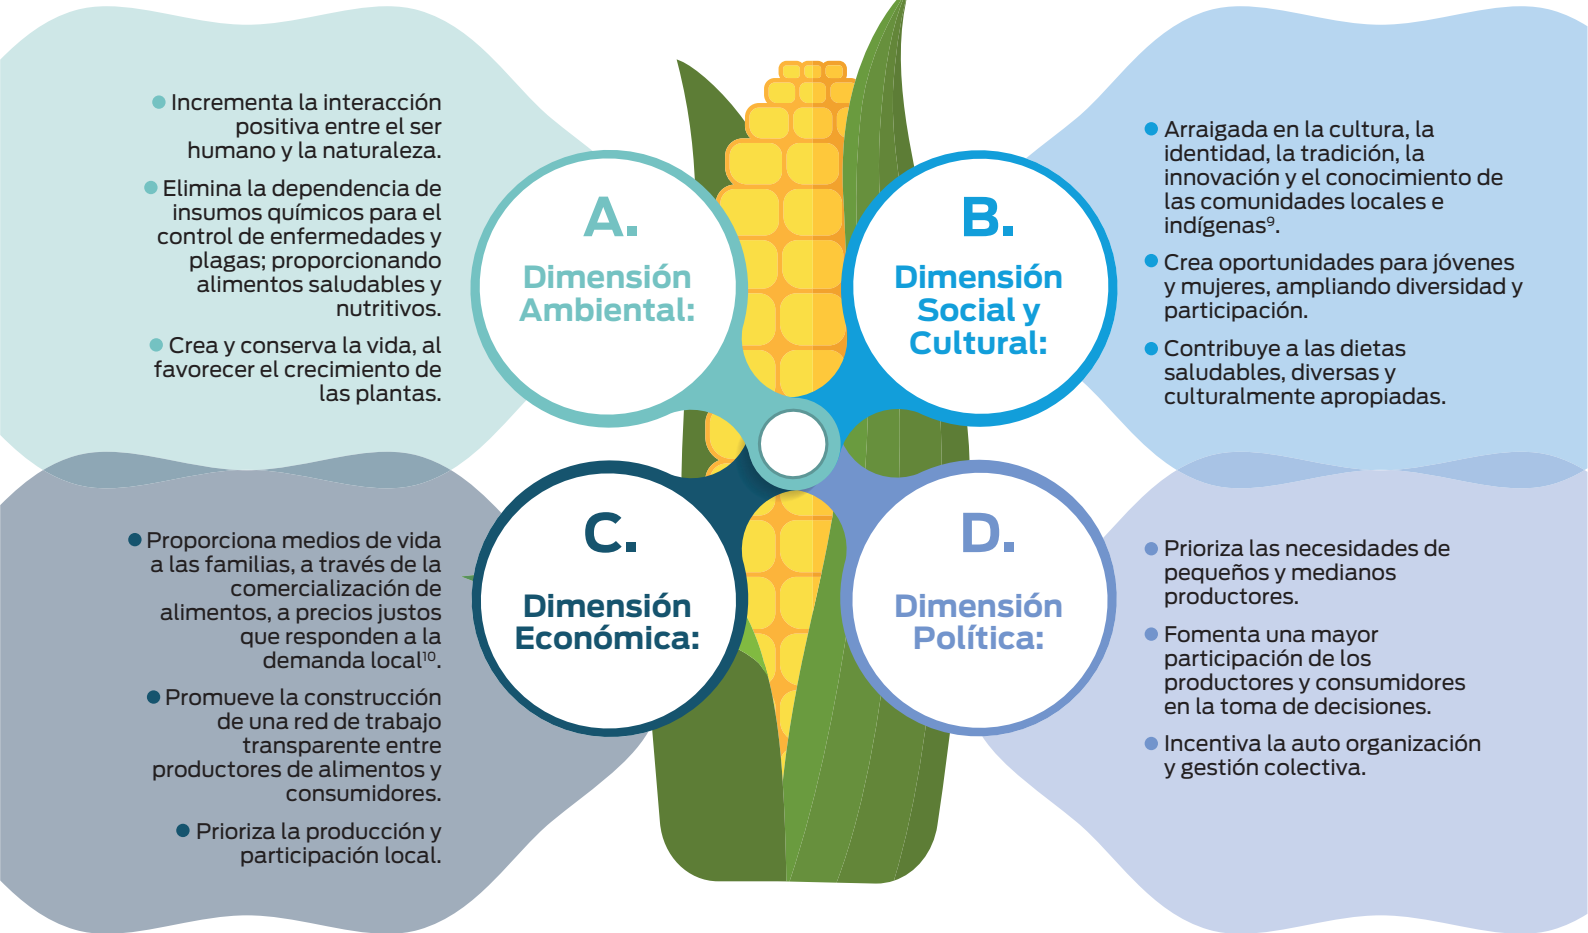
A.
Dimensión Ambiental:

- Incrementa la interacción positiva entre el ser humano y la naturaleza.
- Elimina la dependencia de insumos químicos para el control de enfermedades y plagas; proporcionando alimentos saludables y nutritivos.
- Crea y conserva la vida, al favorecer el crecimiento de las plantas.

B.
Dimensión Social y Cultural:

- Arraigada en la cultura, la identidad, la tradición, la innovación y el conocimiento de las comunidades locales e indígenas$^{9}$.
- Crea oportunidades para jóvenes y mujeres, ampliando diversidad y participación.
- Contribuye a las dietas saludables, diversas y culturalmente apropiadas.

C.
Dimensión Económica:

- Proporciona medios de vida a las familias, a través de la comercialización de alimentos, a precios justos que responden a la demanda local$^{10}$.
- Promueve la construcción de una red de trabajo transparente entre productores de alimentos y consumidores.
- Prioriza la producción y participación local.

D.
Dimensión Política:

- Prioriza las necesidades de pequeños y medianos productores.
- Fomenta una mayor participación de los productores y consumidores en la toma de decisiones.
- Incentiva la auto organización y gestión colectiva.